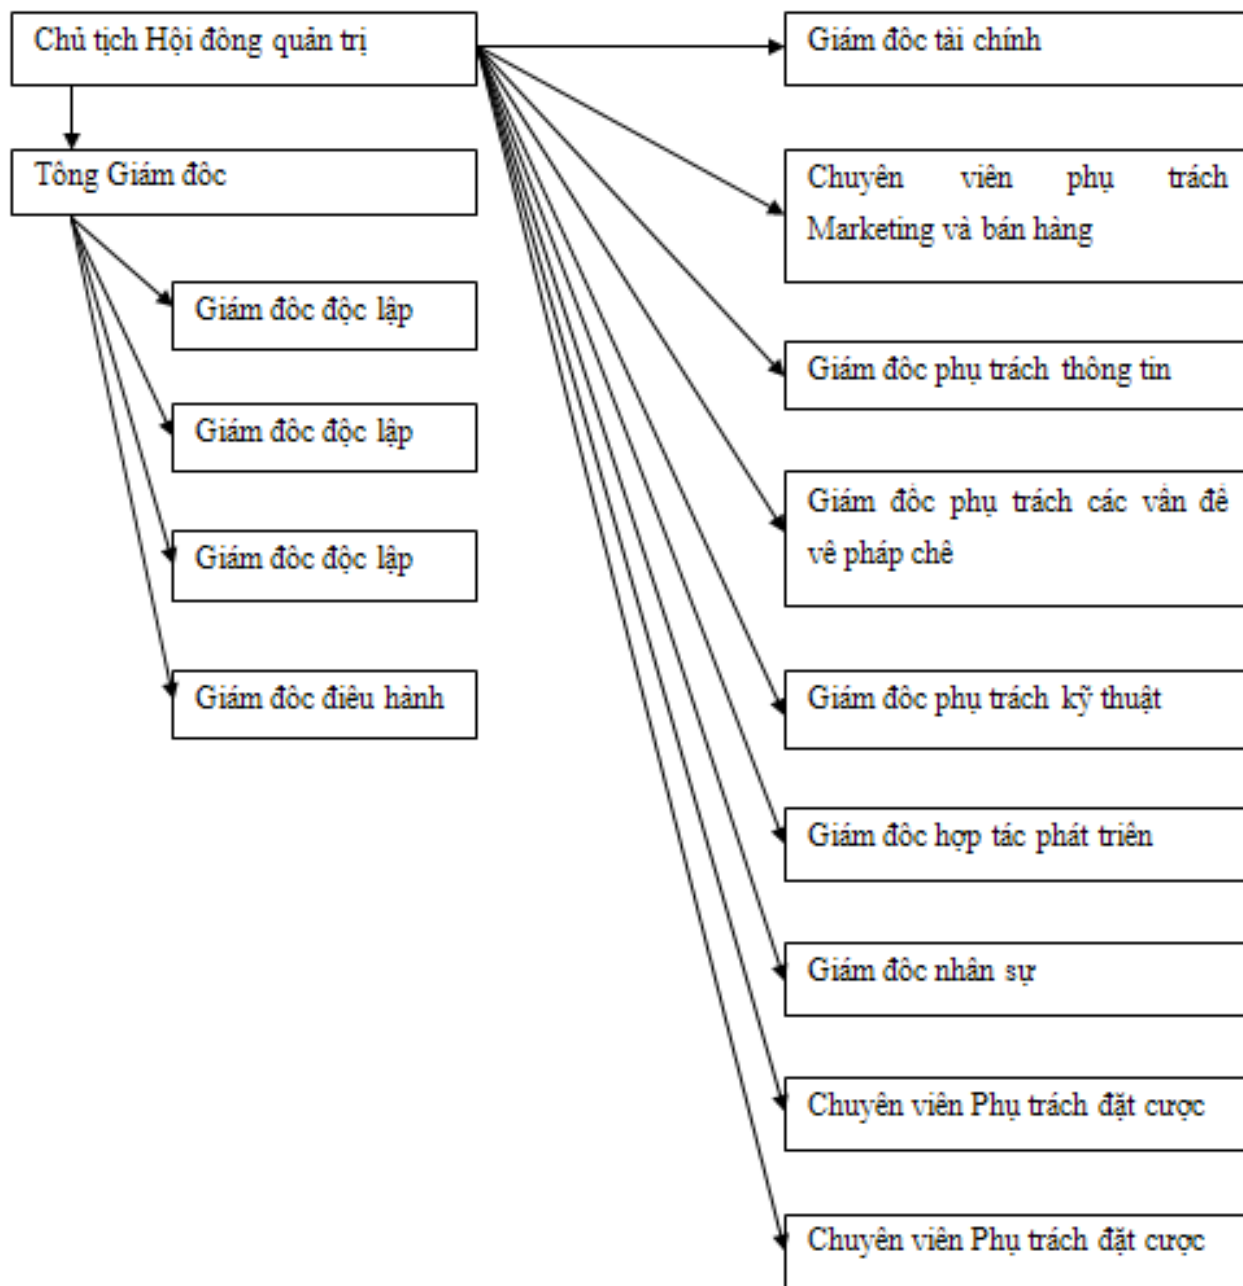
Chủ tịch Hội đông quản trị

Tông Giám đôc

Giám đôc độc lập

Giám đôc độc lập

Giám đôc độc lập

Giám đôc điều hành

Giám đôc tài chính

Chuyên viên phụ trách Marketing và bán hàng

Giám đôc phụ trách thông tin

Giám đôc phụ trách các vân đề về pháp chê

Giám đôc phụ trách kỹ thuật

Giám đôc hợp tác phát triển

Giám đôc nhân sự

Chuyên viên Phụ trách đặt cược

Chuyên viên Phụ trách đặt cược